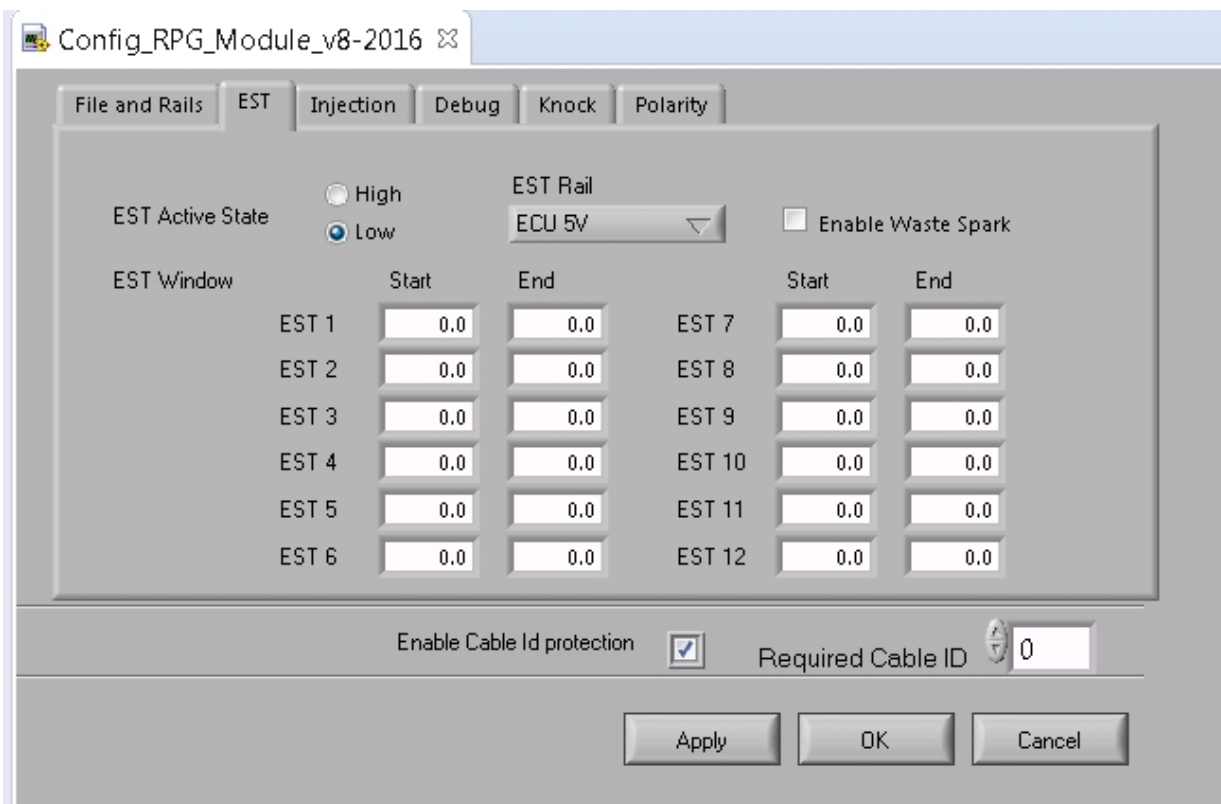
Config_RPG_Module_v8-2016

File and Rails | EST | Injection | Debug | Knock | Polarity

EST Active State
High
Low

EST Rail
ECU 5V

Enable Waste Spark

EST Window

| | Start | End | | Start | End |
|---|---|---|---|---|---|
| EST 1 | 0.0 | 0.0 | EST 7 | 0.0 | 0.0 |
| EST 2 | 0.0 | 0.0 | EST 8 | 0.0 | 0.0 |
| EST 3 | 0.0 | 0.0 | EST 9 | 0.0 | 0.0 |
| EST 4 | 0.0 | 0.0 | EST 10 | 0.0 | 0.0 |
| EST 5 | 0.0 | 0.0 | EST 11 | 0.0 | 0.0 |
| EST 6 | 0.0 | 0.0 | EST 12 | 0.0 | 0.0 |

Enable Cable Id protection

Required Cable ID 0

Apply OK Cancel